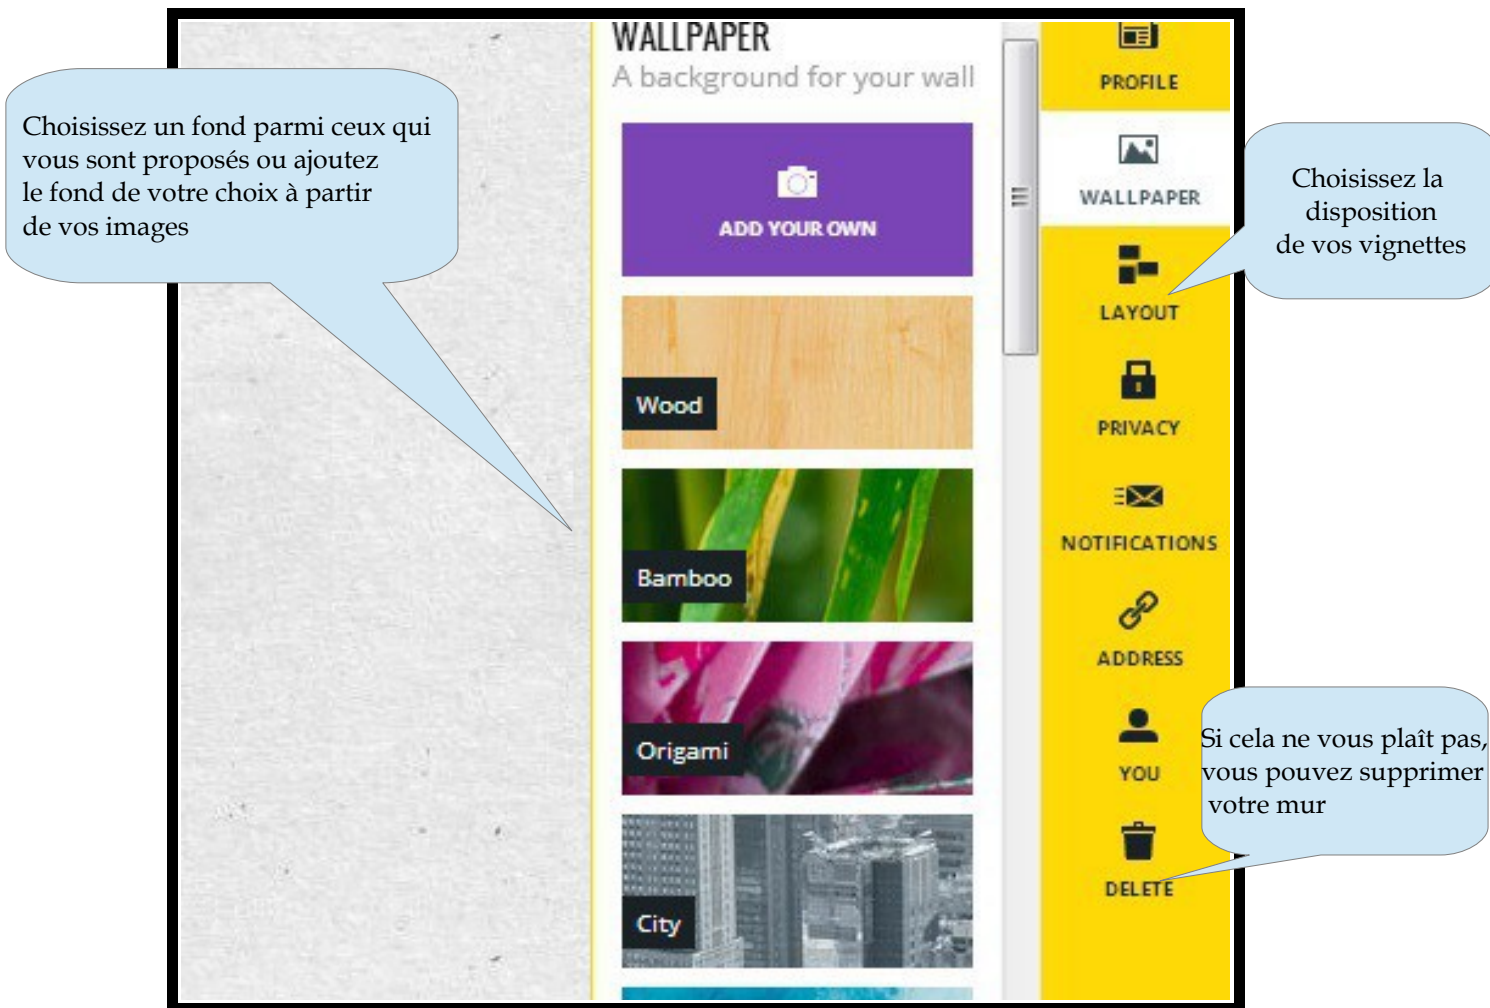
Choisissez un fond parmi ceux qui vous sont proposés ou ajoutez le fond de votre choix à partir de vos images

WALLPAPER
A background for your wall

ADD YOUR OWN

Wood

Bamboo

Origami

City

PROFILE

WALLPAPER

LAYOUT

PRIVACY

NOTIFICATIONS

ADDRESS

YOU

DELETE

Choisissez la disposition de vos vignettes

Si cela ne vous plaît pas, vous pouvez supprimer votre mur